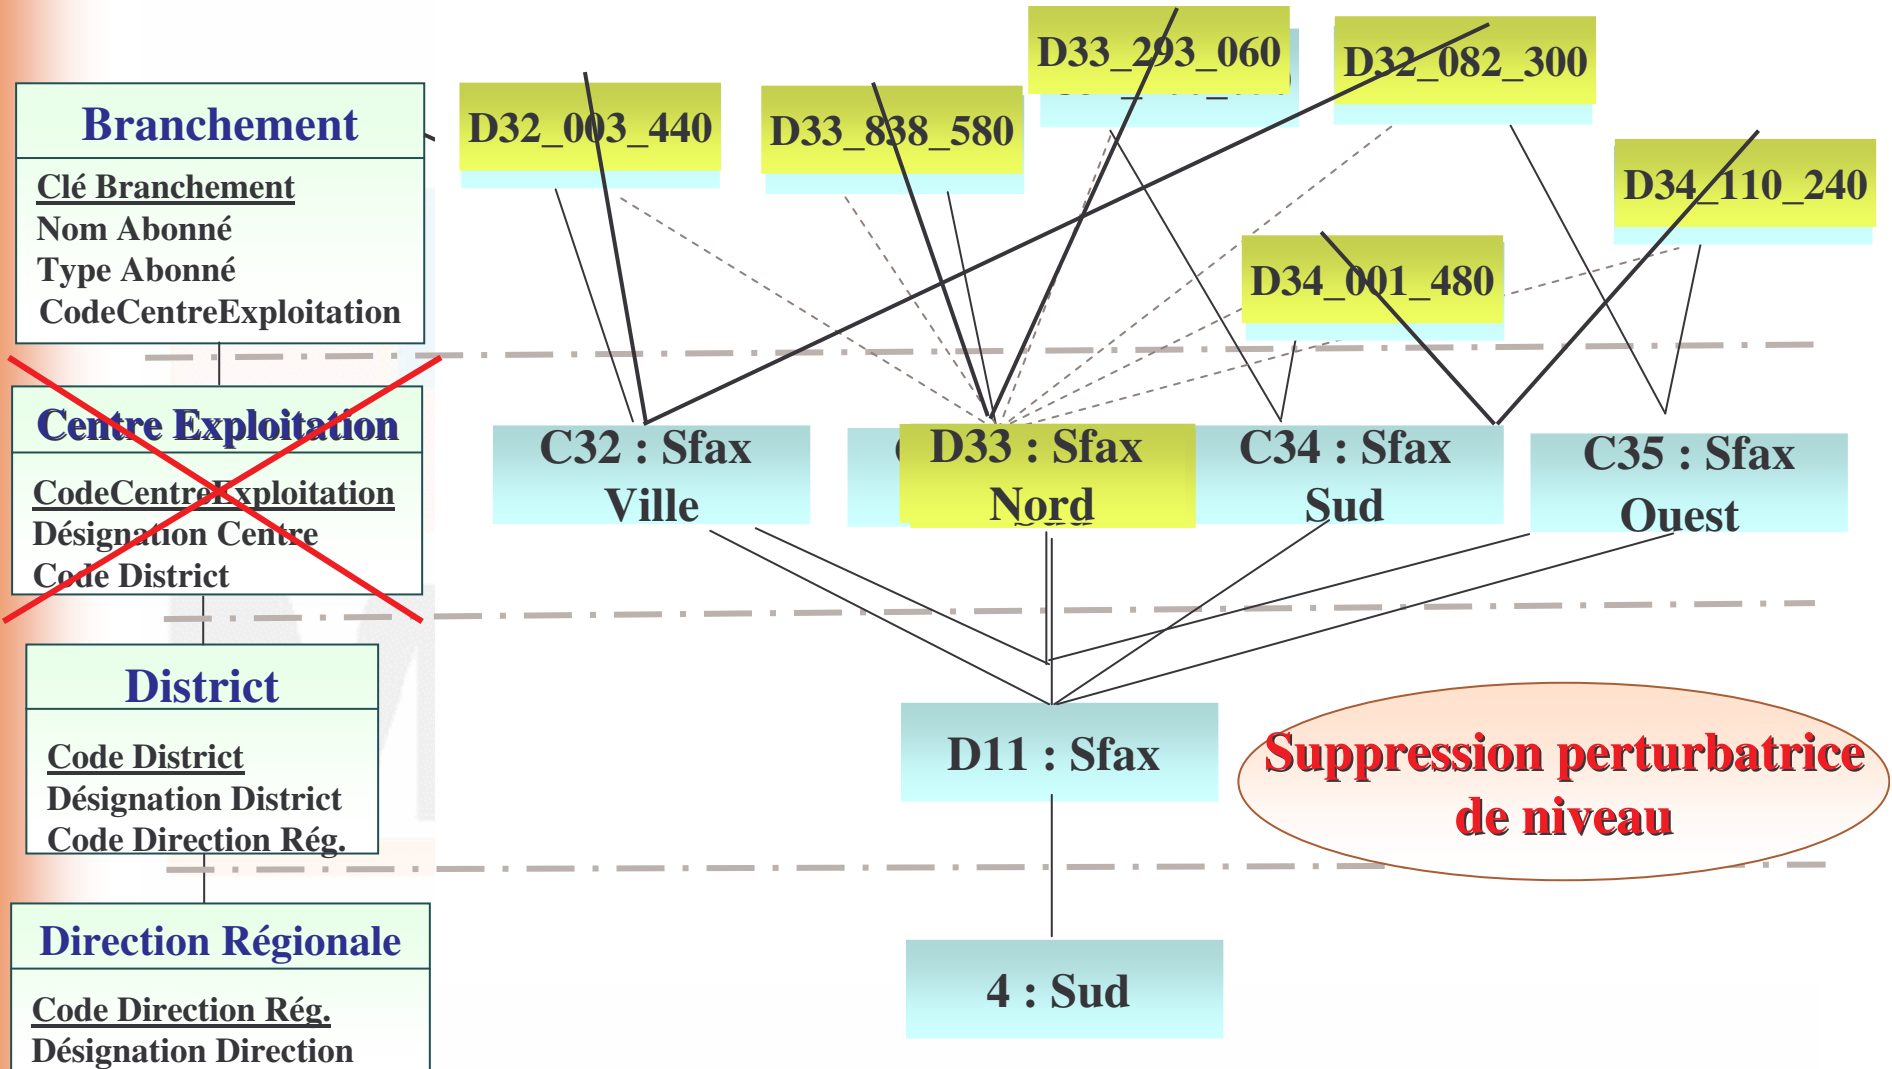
Branchement

Clé Branchement
Nom Abonné
Type Abonné
CodeCentreExploitation

Centre Exploitation

CodeCentreExploitation
Désignation Centre
Code District

District

Code District
Désignation District
Code Direction Rég.

Direction Régionale

Code Direction Rég.
Désignation Direction

D32_003_440

D33_838_580

D33_293_060

D32_082_300

D34_110_240

D34_001_480

C32 : Sfax Ville

D33 : Sfax Nord

C34 : Sfax Sud

C35 : Sfax Ouest

D11 : Sfax

4 : Sud

Suppression perturbatrice de niveau